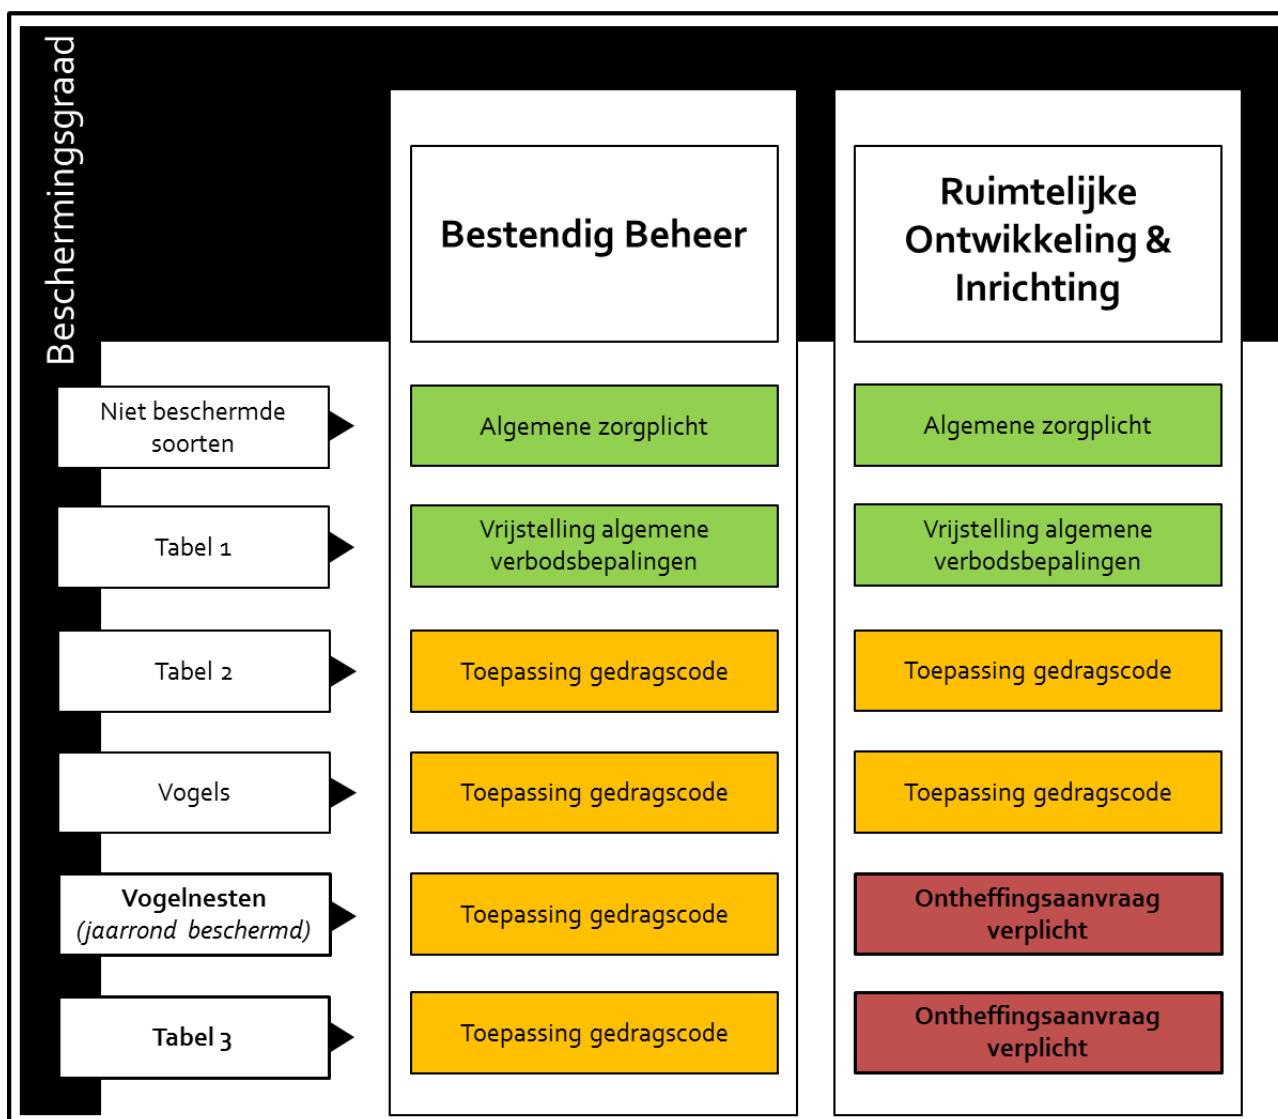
Beschermingsgraad

| | Bestendig Beheer | Ruimtelijke Ontwikkeling & Inrichting |
|---|---|---|
| Niet beschermde soorten | Algemene zorgplicht | Algemene zorgplicht |
| Tabel 1 | Vrijstelling algemene verbodsbepalingen | Vrijstelling algemene verbodsbepalingen |
| Tabel 2 | Toepassing gedragscode | Toepassing gedragscode |
| Vogels | Toepassing gedragscode | Toepassing gedragscode |
| **Vogelnesten** *(jaarrond beschermd)* | Toepassing gedragscode | **Ontheffingsaanvraag verplicht** |
| **Tabel 3** | Toepassing gedragscode | **Ontheffingsaanvraag verplicht** |